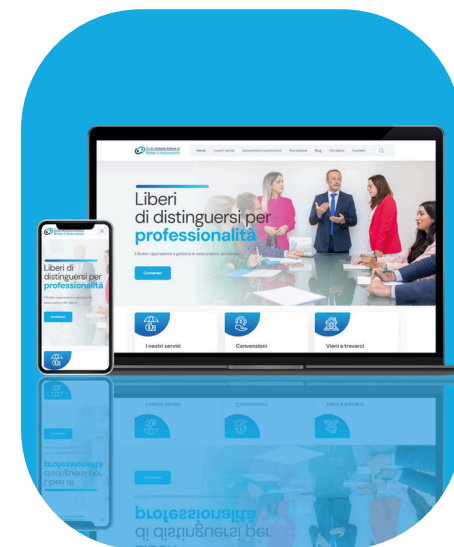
Home I nostri servizi Convenzioni e promozioni Formazione Blog Chi siamo Contatti

Liberi di distinguersi per professionalità

Il Broker rappresenta e gestisce le assicurazioni del cliente

Contattaci

I nostri servizi

Convenzioni

Vieni a trovarci

Liberi di distinguersi per professionalità

Contattaci